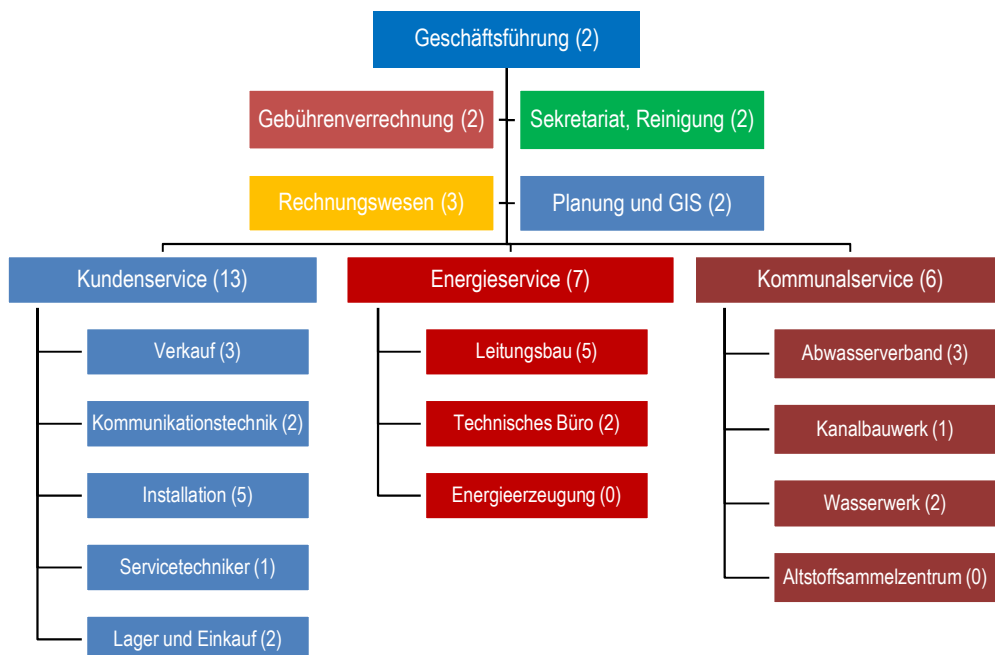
Geschäftsführung (2)

Gebührenverrechnung (2)

Sekretariat, Reinigung (2)

Rechnungswesen (3)

Planung und GIS (2)

Kundenservice (13)

Verkauf (3)

Kommunikationstechnik (2)

Installation (5)

Servicetechniker (1)

Lager und Einkauf (2)

Energieservice (7)

Leitungsbau (5)

Technisches Büro (2)

Energieerzeugung (0)

Kommunalservice (6)

Abwasserverband (3)

Kanalbauwerk (1)

Wasserwerk (2)

Altstoffsammelzentrum (0)